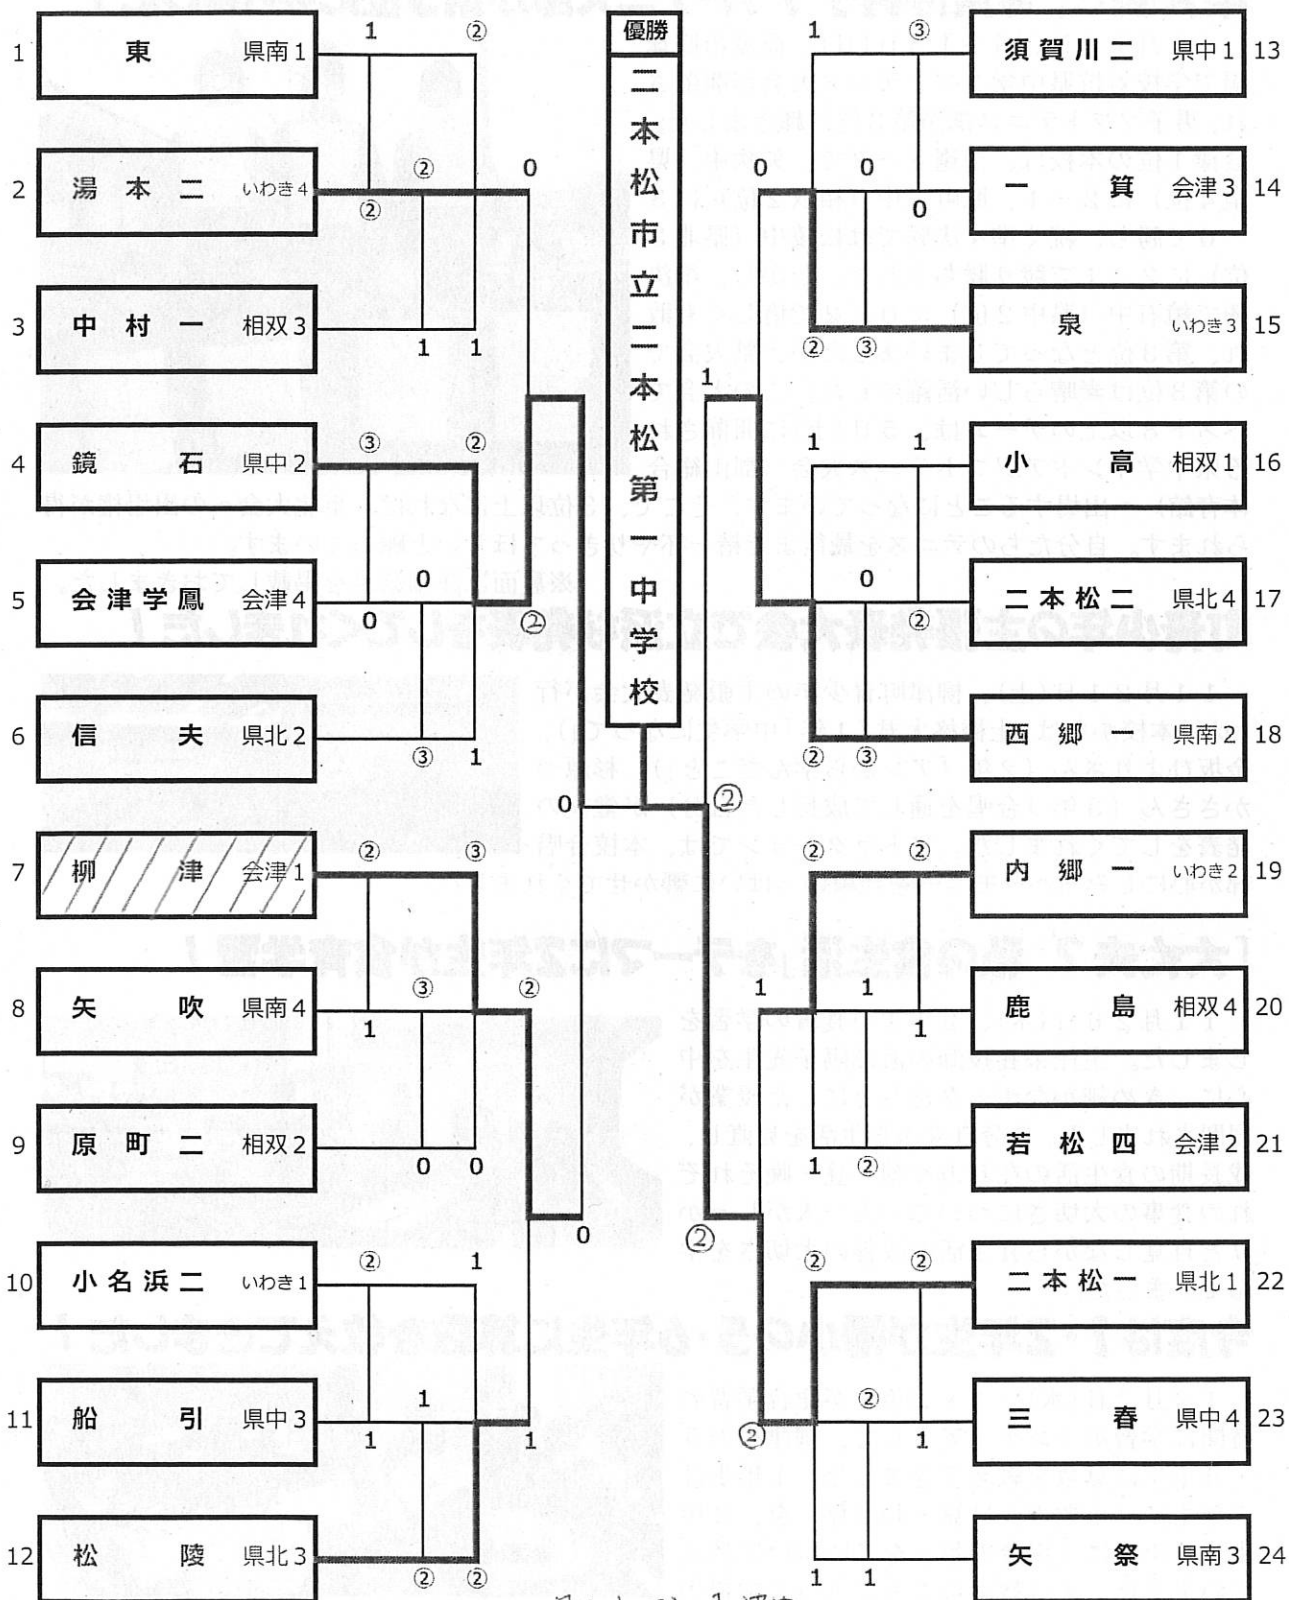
優勝
二本松市立二本松第一中学校

1 東 県南1
2 湯本二 いわき4
3 中村一 相双3
4 鏡石 県中2
5 会津学鳳 会津4
6 信夫 県北2
7 柳津 会津1
8 矢吹 県南4
9 原町二 相双2
10 小名浜二 いわき1
11 船引 県中3
12 松陵 県北3

13 須賀川二 県中1
14 一箕 会津3
15 泉 いわき3
16 小高 相双1
17 二本松二 県北4
18 西郷一 県南2
19 内郷一 いわき2
20 鹿島 相双4
21 若松四 会津2
22 二本松一 県北1
23 三春 県中4
24 矢祭 県南3

1 ② ② ② 0 1 1 ③ ② 0 0 ② ③ 1 0 ② ③ ③ ② 1 1 0 0 ② 1 1 ② ② 0

1 ③ 0 0 0 ② ③ 1 1 1 0 ② ② ③ ② ② ② 1 1 1 1 ② ② ② ② ② 1 1 1 ②